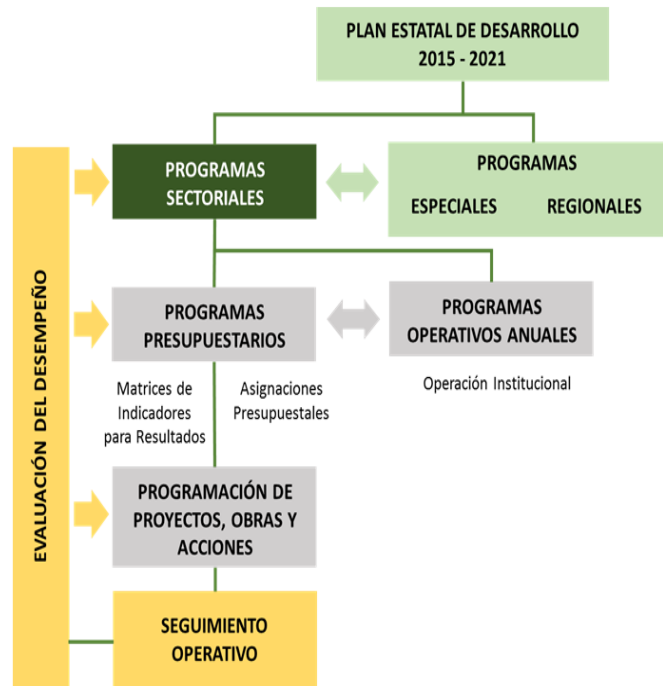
PLAN ESTATAL DE DESARROLLO 2015 - 2021

EVALUACIÓN DEL DESEMPEÑO

PROGRAMAS SECTORIALES

PROGRAMAS

ESPECIALES

REGIONALES

PROGRAMAS PRESUPUESTARIOS

PROGRAMAS OPERATIVOS ANUALES

Matrices de Indicadores para Resultados

Asignaciones Presupuestales

Operación Institucional

PROGRAMACIÓN DE PROYECTOS, OBRAS Y ACCIONES

SEGUIMIENTO OPERATIVO